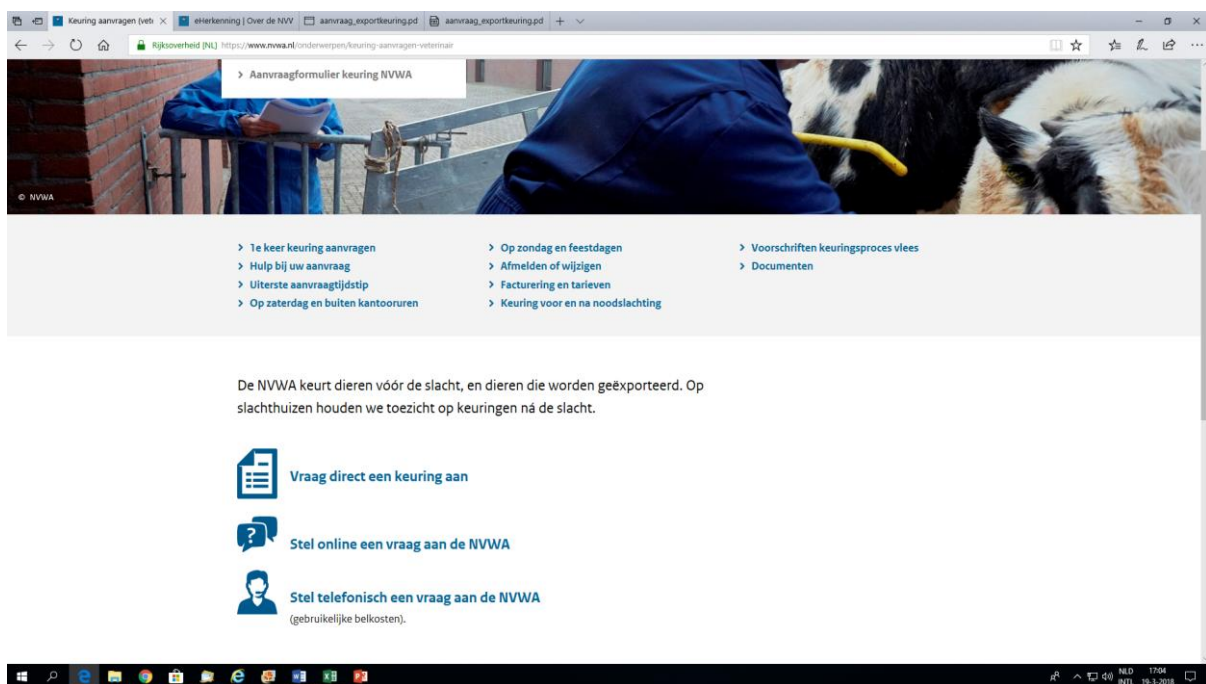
Keuring aanvragen (vete ×
eHerkenning | Over de NVV
aanvraag_exportkeuring.pd
aanvraag_exportkeuring.pd

Rijksoverheid [NL] https://www.nvwa.nl/onderwerpen/keuring-aanvragen-veterinair

> Aanvraagformulier keuring NVWA

© NVWA

> 1e keer keuring aanvragen
> Hulp bij uw aanvraag
> Uiterste aanvraagtijdstip
> Op zaterdag en buiten kantooruren

> Op zondag en feestdagen
> Afmelden of wijzigen
> Facturering en tarieven
> Keuring voor en na noodslachting

> Voorschriften keuringsproces vlees
> Documenten

De NVWA keurt dieren vóór de slacht, en dieren die worden geëxporteerd. Op slachthuizen houden we toezicht op keuringen ná de slacht.

Vraag direct een keuring aan

Stel online een vraag aan de NVWA

Stel telefonisch een vraag aan de NVWA
(gebruikelijke belkosten).

NLD INTL 17:04 19-3-2018